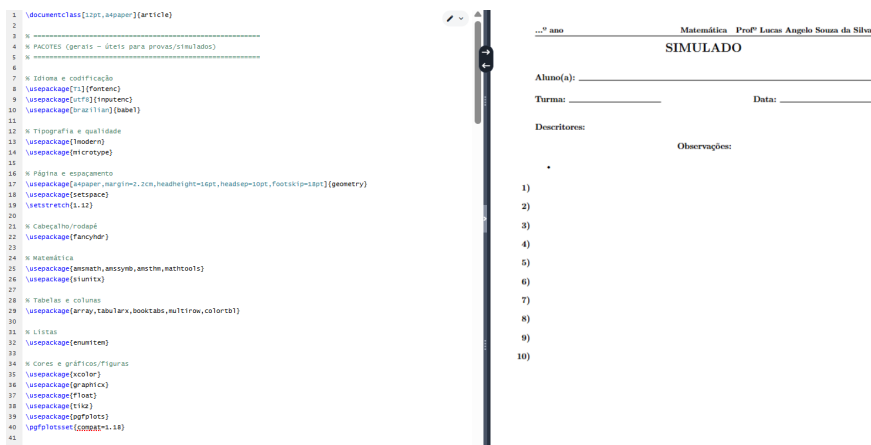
1 \documentclass[12pt,a4paper]{article}
2
3 % =========================================================
4 % PACOTES (gerais — úteis para provas/simulados)
5 % =========================================================
6
7 % Idioma e codificação
8 \usepackage[T1]{fontenc}
9 \usepackage[utf8]{inputenc}
10 \usepackage[brazilian]{babel}
11
12 % Tipografia e qualidade
13 \usepackage{lmodern}
14 \usepackage{microtype}
15
16 % Página e espaçamento
17 \usepackage[a4paper,margin=2.2cm,headheight=16pt,headsep=10pt,footskip=18pt]{geometry}
18 \usepackage{setspace}
19 \setstretch{1.12}
20
21 % Cabeçalho/rodapé
22 \usepackage{fancyhdr}
23
24 % Matemática
25 \usepackage{amsmath,amssymb,amsthm,mathtools}
26 \usepackage{siunitx}
27
28 % Tabelas e colunas
29 \usepackage{array,tabularx,booktabs,multirow,colortbl}
30
31 % Listas
32 \usepackage{enumitem}
33
34 % Cores e gráficos/figuras
35 \usepackage{xcolor}
36 \usepackage{graphicx}
37 \usepackage{float}
38 \usepackage{tikz}
39 \usepackage{pgfplots}
40 \pgfplotsset{compat=1.18}

...º ano Matemática Profº Lucas Angelo Souza da Silva

SIMULADO

Aluno(a): ____________

Turma: ____________ Data: ____________

Descritores:

Observações:

•

1)
2)
3)
4)
5)
6)
7)
8)
9)
10)